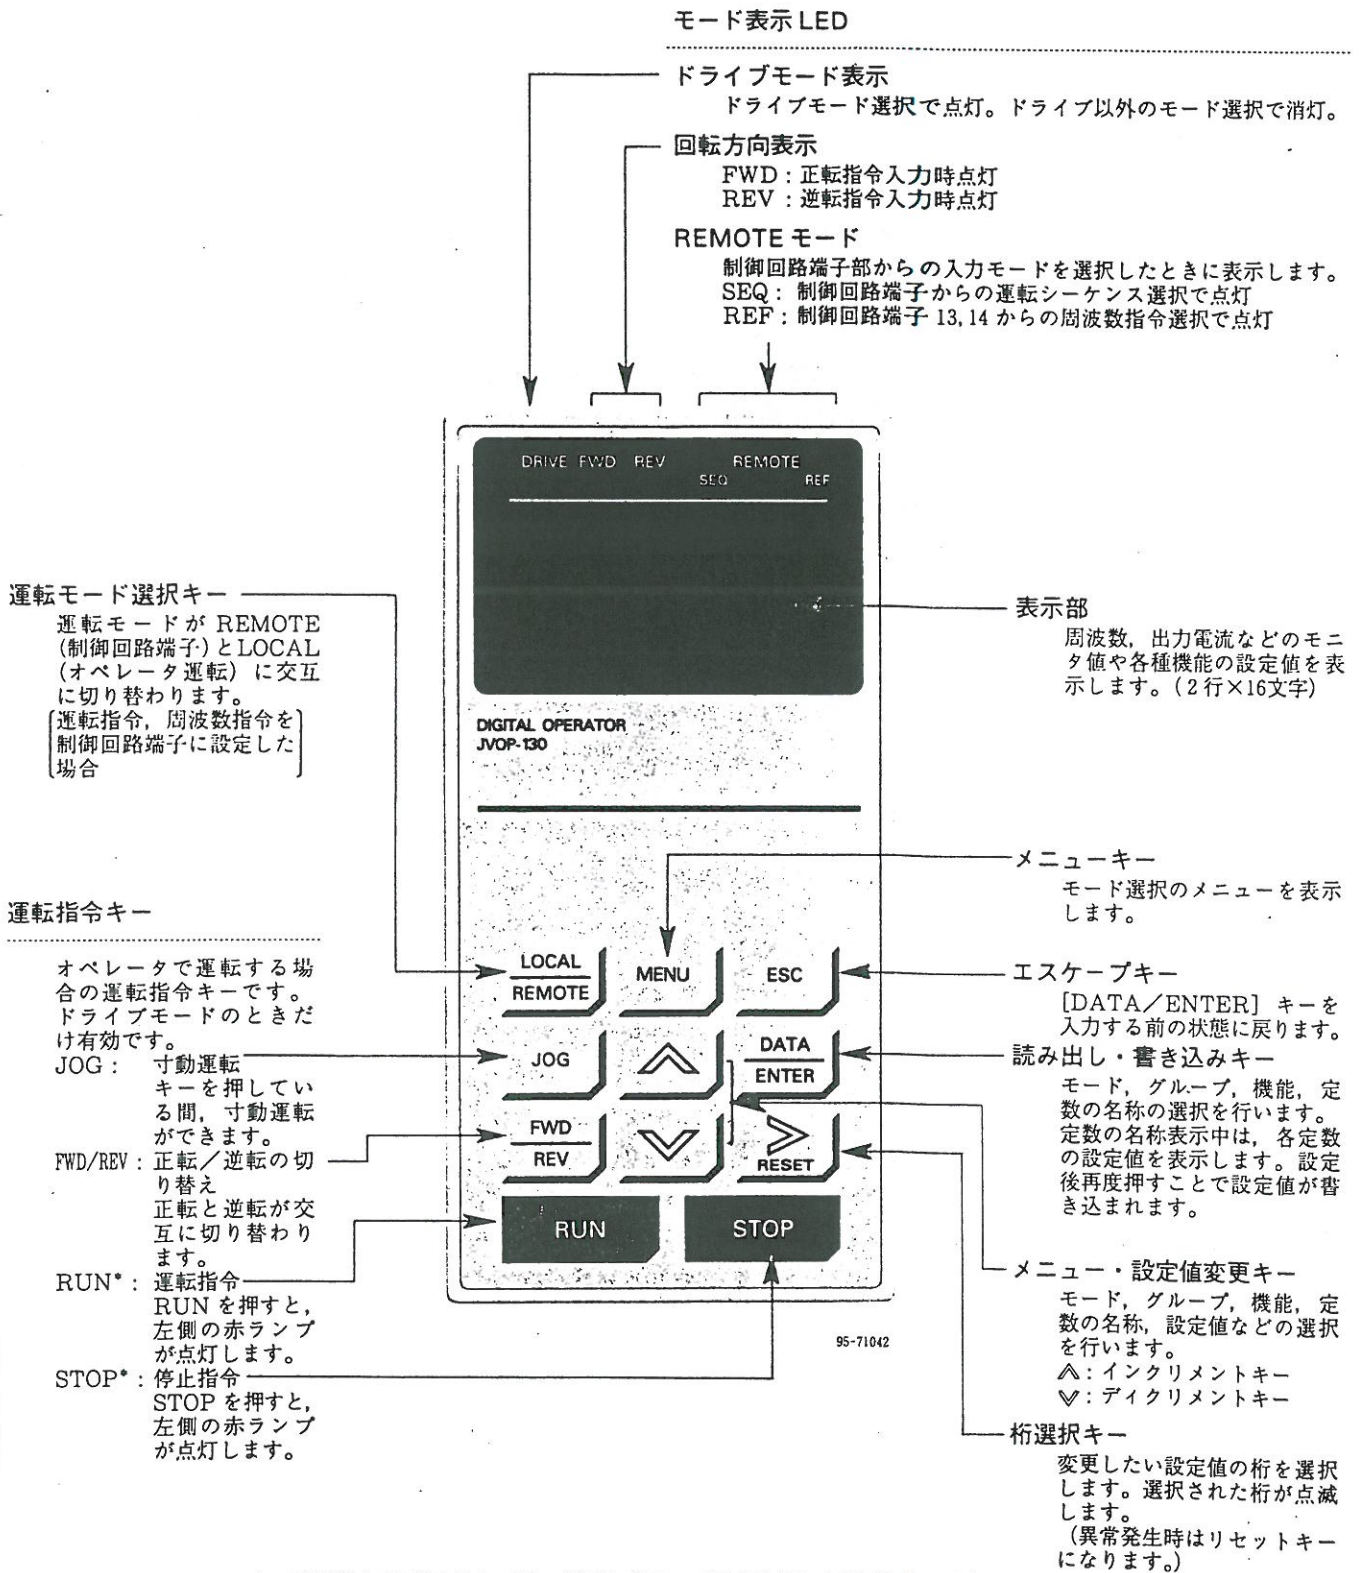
モード表示 LED

ドライブモード表示
ドライブモード選択で点灯。ドライブ以外のモード選択で消灯。

回転方向表示
FWD : 正転指令入力時点灯
REV : 逆転指令入力時点灯

REMOTE モード
制御回路端子部からの入力モードを選択したときに表示します。
SEQ : 制御回路端子からの運転シーケンス選択で点灯
REF : 制御回路端子 13, 14 からの周波数指令選択で点灯

DRIVE FWD REV REMOTE
SEQ REF

運転モード選択キー
運転モードが REMOTE (制御回路端子) とLOCAL (オペレータ運転) に交互に切り替わります。
[運転指令, 周波数指令を制御回路端子に設定した場合]

表示部
周波数, 出力電流などのモニタ値や各種機能の設定値を表示します。(2行×16文字)

DIGITAL OPERATOR
JVOP-130

メニューキー
モード選択のメニューを表示します。

運転指令キー

オペレータで運転する場合の運転指令キーです。ドライブモードのときだけ有効です。
JOG : 寸動運転
キーを押している間, 寸動運転ができます。
FWD/REV : 正転/逆転の切り替え
正転と逆転が交互に切り替わります。
RUN* : 運転指令
RUN を押すと, 左側の赤ランプが点灯します。
STOP* : 停止指令
STOP を押すと, 左側の赤ランプが点灯します。

LOCAL
REMOTE
MENU
ESC
JOG
DATA
ENTER
FWD
REV
RESET
RUN
STOP

95-71042

エスケープキー
[DATA/ENTER] キーを入力する前の状態に戻ります。

読み出し・書き込みキー
モード, グループ, 機能, 定数の名称の選択を行います。定数の名称表示中は, 各定数の設定値を表示します。設定後再度押すことで設定値が書き込まれます。

メニュー・設定値変更キー
モード, グループ, 機能, 定数の名称, 設定値などの選択を行います。
∧ : インクリメントキー
∨ : ディクリメントキー

桁選択キー
変更したい設定値の桁を選択します。選択された桁が点滅します。
(異常発生時はリセットキーになります。)